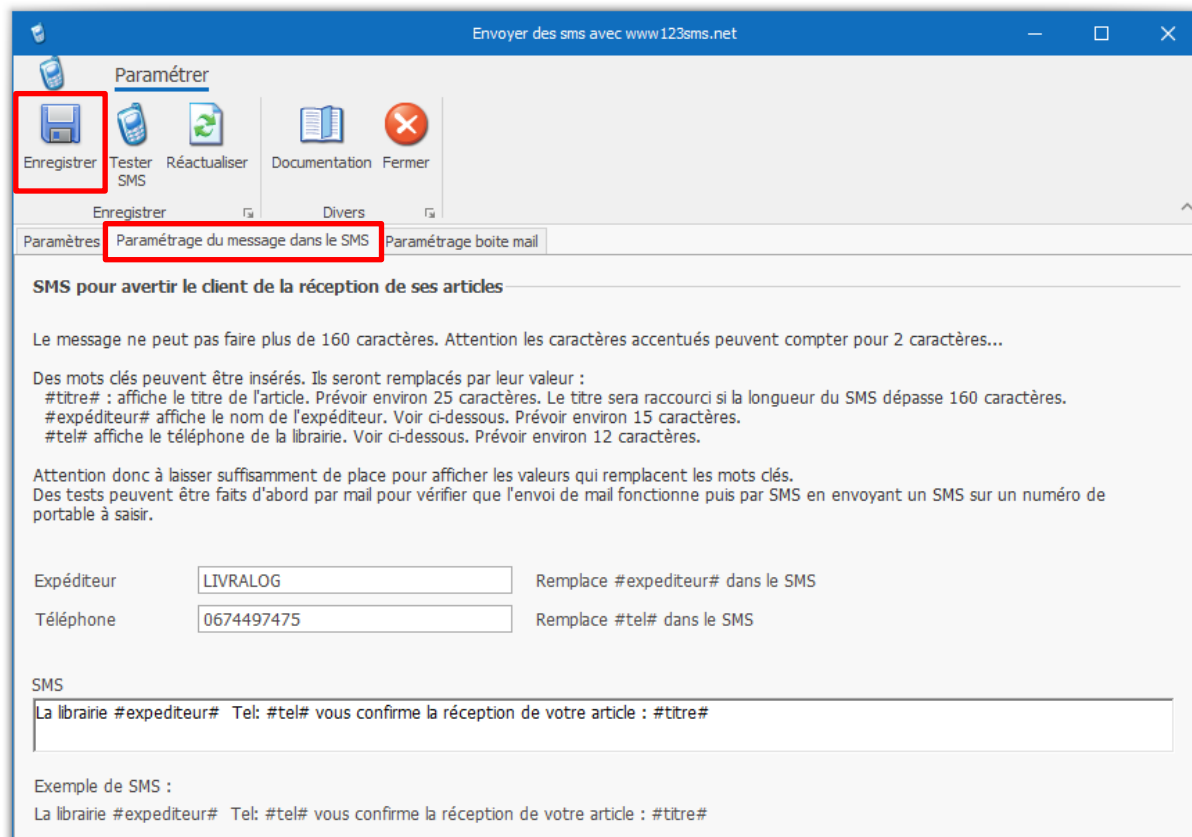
Envoyer des sms avec www123sms.net

Paramétrer

Enregistrer
Tester SMS
Réactualiser
Documentation
Fermer

Enregistrer
Divers

Paramètres
Paramétrage du message dans le SMS
Paramétrage boite mail

SMS pour avertir le client de la réception de ses articles

Le message ne peut pas faire plus de 160 caractères. Attention les caractères accentués peuvent compter pour 2 caractères...

Des mots clés peuvent être insérés. Ils seront remplacés par leur valeur :
#titre# : affiche le titre de l'article. Prévoir environ 25 caractères. Le titre sera raccourci si la longueur du SMS dépasse 160 caractères.
#expéditeur# affiche le nom de l'expéditeur. Voir ci-dessous. Prévoir environ 15 caractères.
#tel# affiche le téléphone de la librairie. Voir ci-dessous. Prévoir environ 12 caractères.

Attention donc à laisser suffisamment de place pour afficher les valeurs qui remplacent les mots clés.
Des tests peuvent être faits d'abord par mail pour vérifier que l'envoi de mail fonctionne puis par SMS en envoyant un SMS sur un numéro de portable à saisir.

Expéditeur
LIVRALOG
Remplace #expediteur# dans le SMS

Téléphone
0674497475
Remplace #tel# dans le SMS

SMS
La librairie #expediteur# Tel: #tel# vous confirme la réception de votre article : #titre#

Exemple de SMS :
La librairie #expediteur# Tel: #tel# vous confirme la réception de votre article : #titre#